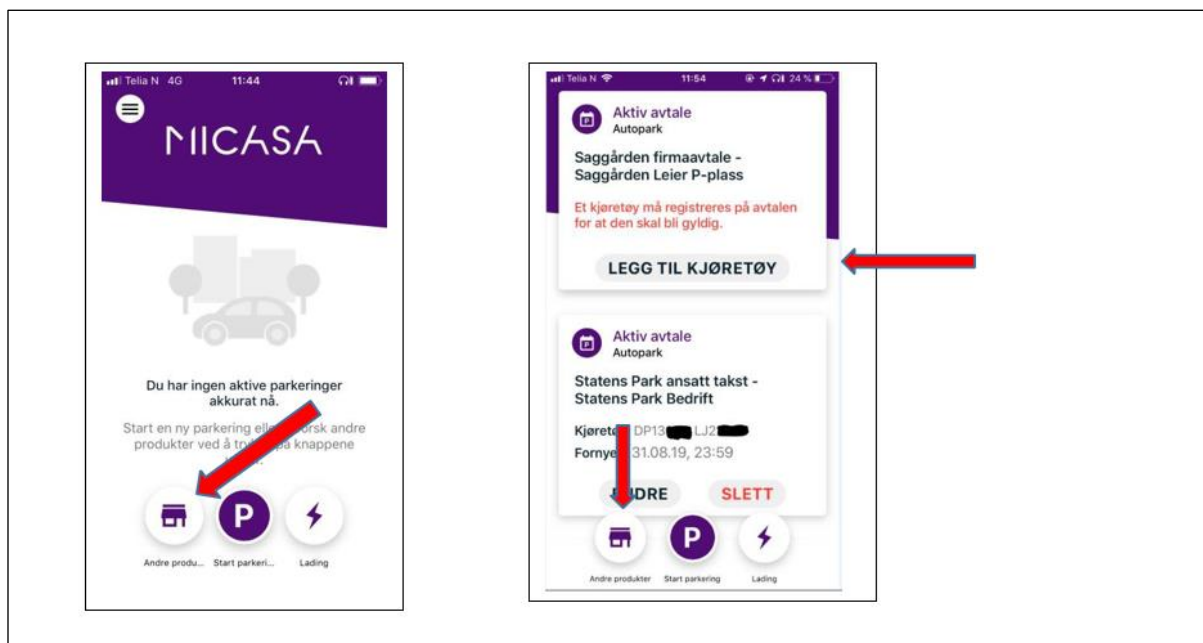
Telia N 4G 11:44

MICASA

Du har ingen aktive parkeringer akkurat nå.

Start en ny parkering eller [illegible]rsk andre produkter ved å try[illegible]på knappene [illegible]

Andre produ... Start parkeri... Lading

Telia N 11:54 24 %

Aktiv avtale
Autopark

Saggården firmaavtale - Saggården Leier P-plass

Et kjøretøy må registreres på avtalen for at den skal bli gyldig.

LEGG TIL KJØRETØY

Aktiv avtale
Autopark

Statens Park ansatt takst - Statens Park Bedrift

Kjøret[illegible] DP13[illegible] LJ2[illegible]
Fornye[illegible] 31.08.19, 23:59

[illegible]DRE SLETT

Andre produkter Start parkering Lading